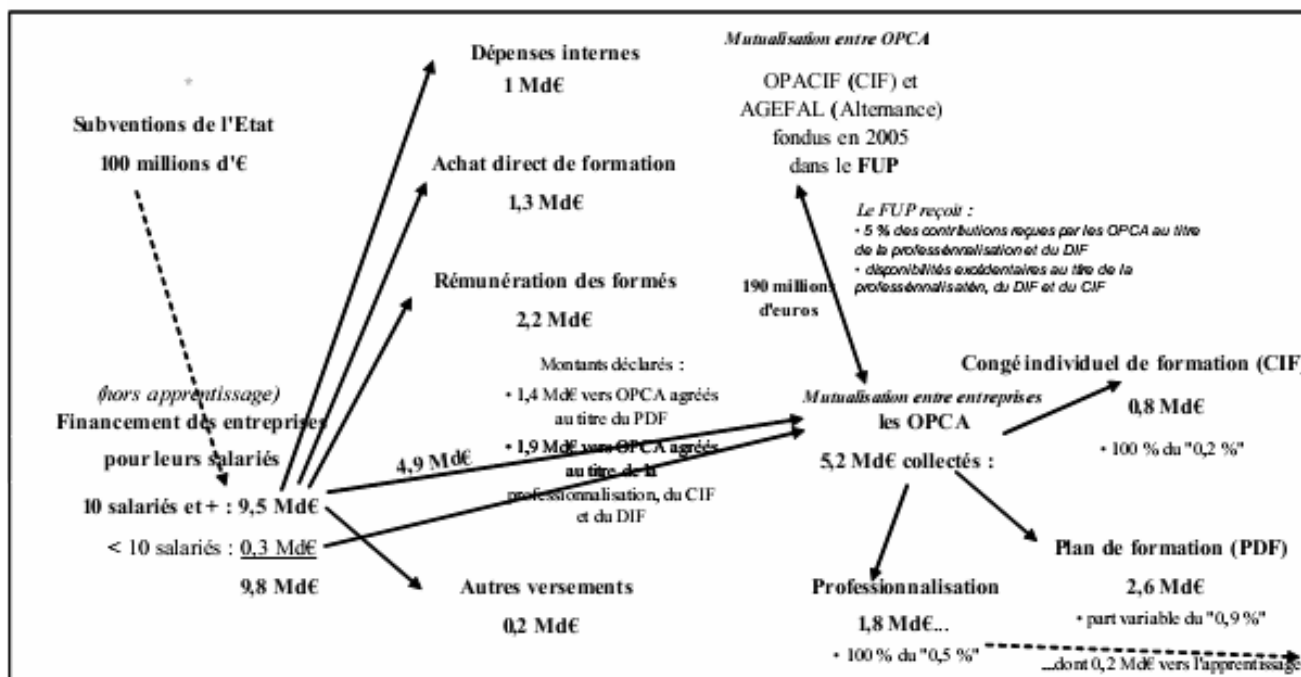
Subventions de l'Etat

100 millions d'€

Dépenses internes

1 Md€

Achat direct de formation

1,3 Md€

Rémunération des formés

2,2 Md€

Mutualisation entre OPCA

OPACIF (CIF) et AGEFAL (Alternance) fondus en 2005 dans le FUP

Le FUP reçoit :
• 5 % des contributions reçues par les OPCA au titre de la professionnalisation et du DIF
• disponibilités excédentaires au titre de la professionnalisation, du DIF et du CIF

190 millions d'euros

(hors apprentissage)
Financement des entreprises pour leurs salariés

10 salariés et + : 9,5 Md€

< 10 salariés : 0,3 Md€

9,8 Md€

4,9 Md€

Montants déclarés :
• 1,4 Md€ vers OPCA agréés au titre du PDF
• 1,9 Md€ vers OPCA agréés au titre de la professionnalisation, du CIF et du DIF

Mutualisation entre entreprises
les OPCA

5,2 Md€ collectés :

Congé individuel de formation (CIF)

0,8 Md€

• 100 % du "0,2 %"

Autres versements

0,2 Md€

Professionnalisation

1,8 Md€...

• 100 % du "0,5 %"

Plan de formation (PDF)

2,6 Md€

• part variable du "0,9 %"

...dont 0,2 Md€ vers l'apprentissage